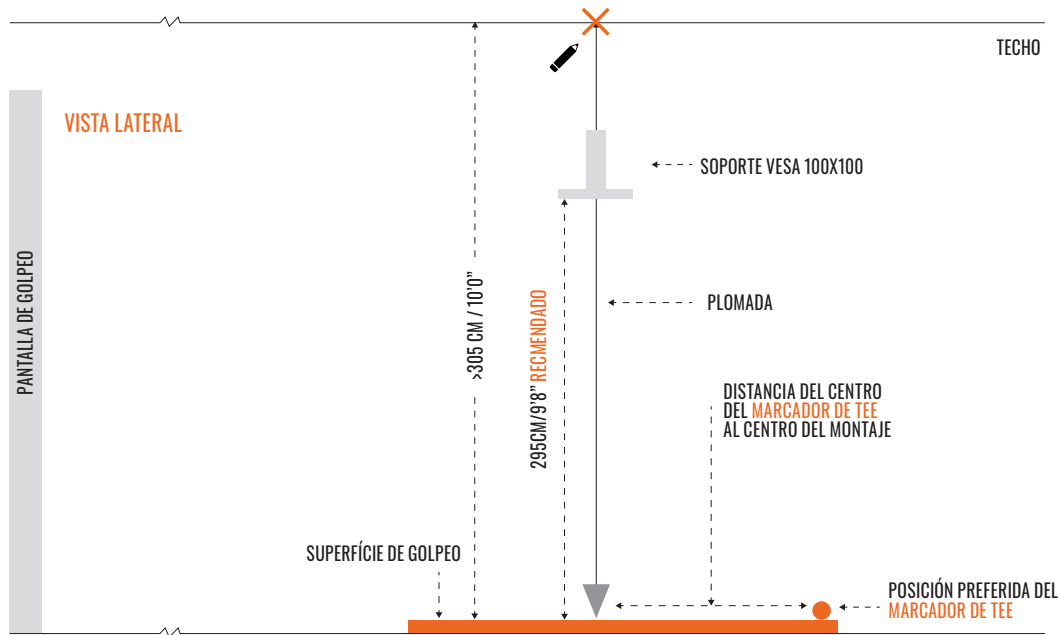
TECHO

VISTA LATERAL

PANTALLA DE GOLPEO

SOPORTE VESA 100X100

>305 CM / 10'0"

295CM/9'8" RECMENDADO

PLOMADA

DISTANCIA DEL CENTRO DEL MARCADOR DE TEE AL CENTRO DEL MONTAJE

SUPERFÍCIE DE GOLPEO

POSICIÓN PREFERIDA DEL MARCADOR DE TEE